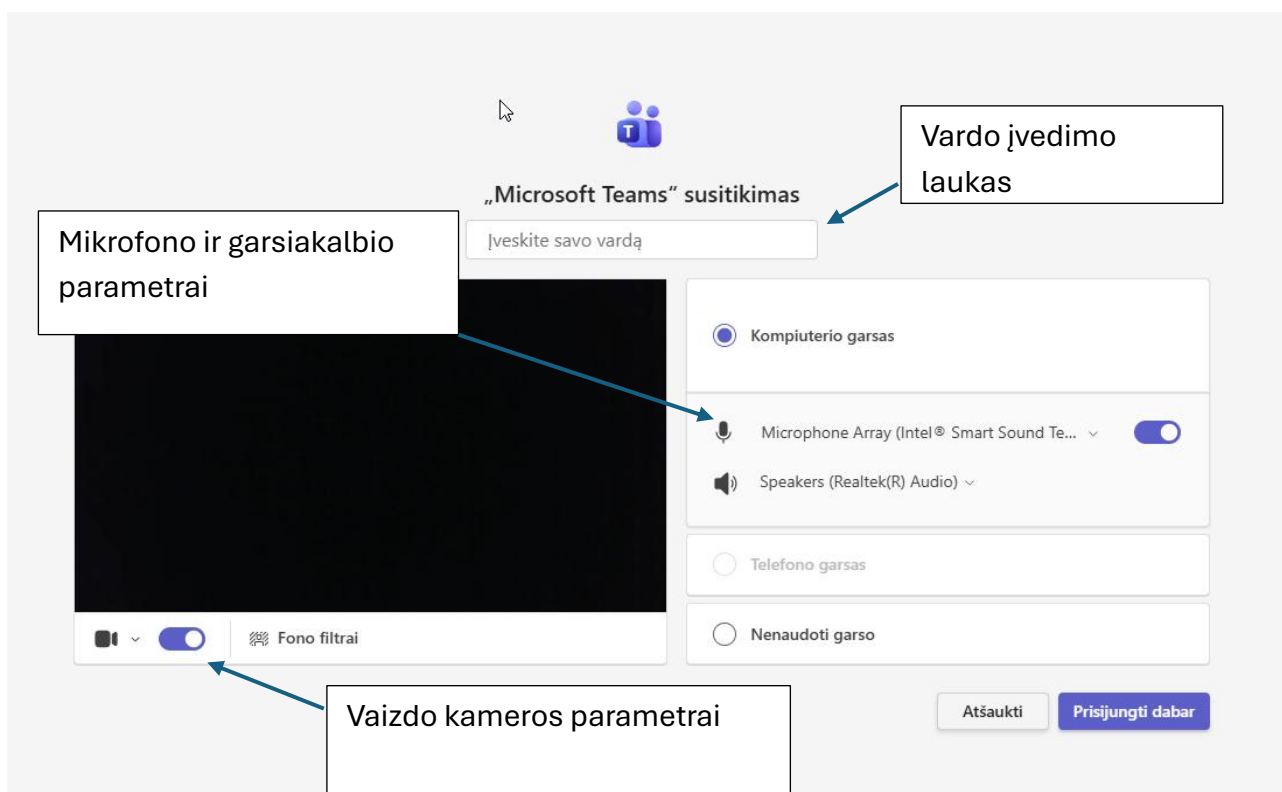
Vardo įvedimo laukas

„Microsoft Teams“ susitikimas

Mikrofono ir garsiakalbio parametrai

Įveskite savo vardą

Kompiuterio garsas

Microphone Array (Intel® Smart Sound Te...

Speakers (Realtek(R) Audio)

Telefono garsas

Nenaudoti garso

Fono filtrai

Vaizdo kameros parametrai

Atšaukti

Prisijungti dabar